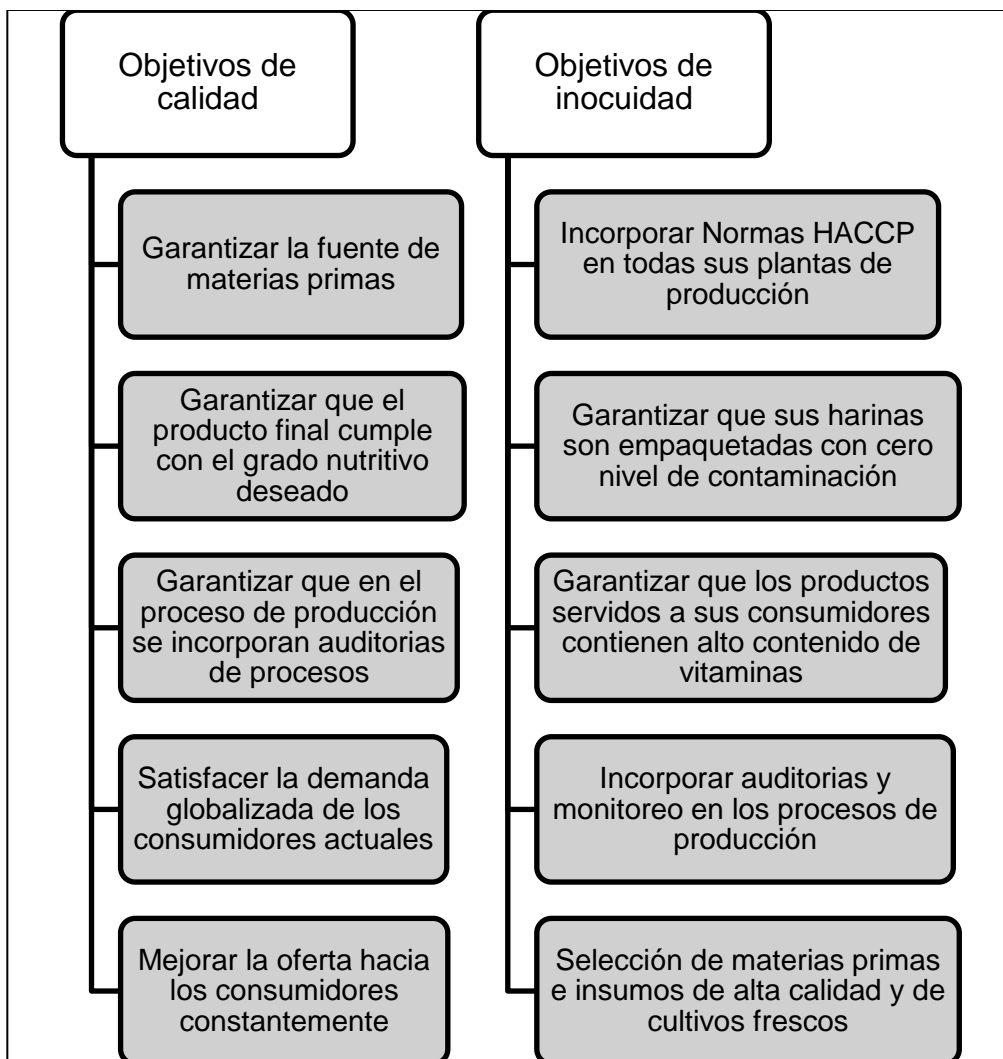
Objetivos de calidad

Garantizar la fuente de materias primas

Garantizar que el producto final cumple con el grado nutritivo deseado

Garantizar que en el proceso de producción se incorporan auditorias de procesos

Satisfacer la demanda globalizada de los consumidores actuales

Mejorar la oferta hacia los consumidores constantemente

Objetivos de inocuidad

Incorporar Normas HACCP en todas sus plantas de producción

Garantizar que sus harinas son empaquetadas con cero nivel de contaminación

Garantizar que los productos servidos a sus consumidores contienen alto contenido de vitaminas

Incorporar auditorias y monitoreo en los procesos de producción

Selección de materias primas e insumos de alta calidad y de cultivos frescos